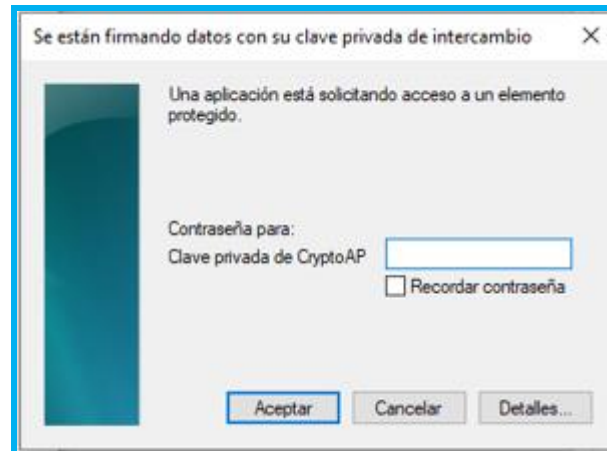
Se están firmando datos con su clave privada de intercambio ×

Una aplicación está solicitando acceso a un elemento protegido.

Contraseña para:
Clave privada de CryptoAP

Recordar contraseña

Aceptar Cancelar Detalles...